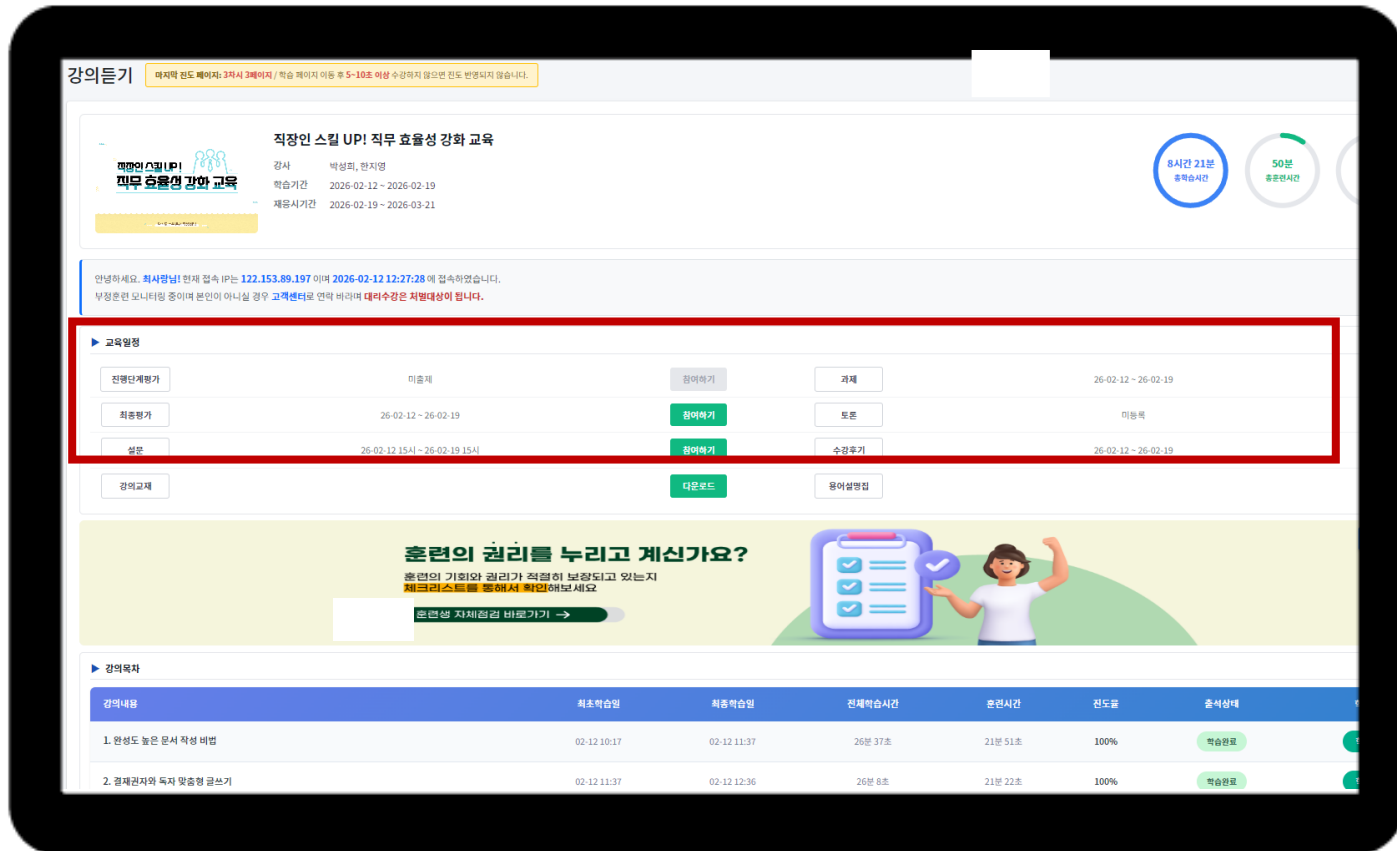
강의듣기

마지막 진도 페이지: 3차시 3페이지 / 학습 페이지 이동 후 5~10초 이상 수강하지 않으면 진도 반영되지 않습니다.

직장인 스킬 UP! 직무 효율성 강화 교육

직장인 스킬 UP! 직무 효율성 강화 교육

강사 박성희, 한지영
학습기간 2026-02-12 ~ 2026-02-19
재응시기간 2026-02-19 ~ 2026-03-21

8시간 21분 총학습시간
50분 총훈련시간

안녕하세요. 최사랑님! 현재 접속 IP는 122.153.89.197 이며 2026-02-12 12:27:28 에 접속하였습니다.
부정훈련 모니터링 중이며 본인이 아니실 경우 고객센터로 연락 바라며 대리수강은 처벌대상이 됩니다.

▶ 교육일정

| 진행단계평가 | 미출제 | 참여하기 | 과제 | 26-02-12 ~ 26-02-19 |
|---|---|---|---|---|
| 최종평가 | 26-02-12 ~ 26-02-19 | 참여하기 | 토론 | 미등록 |
| 설문 | 26-02-12 15시 ~ 26-02-19 15시 | 참여하기 | 수강후기 | 26-02-12 ~ 26-02-19 |
| 강의교재 | | 다운로드 | 용어설명집 | |

훈련의 권리를 누리고 계신가요?
훈련의 기회와 권리가 적절히 보장되고 있는지 체크리스트를 통해서 확인해보세요
훈련생 자체점검 바로가기 →

▶ 강의목차

| 강의내용 | 최초학습일 | 최종학습일 | 전체학습시간 | 훈련시간 | 진도율 | 출석상태 |
|---|---|---|---|---|---|---|
| 1. 완성도 높은 문서 작성 비법 | 02-12 10:17 | 02-12 11:37 | 26분 37초 | 21분 51초 | 100% | 학습완료 |
| 2. 결재권자와 독자 맞춤형 글쓰기 | 02-12 11:37 | 02-12 12:36 | 26분 8초 | 21분 22초 | 100% | 학습완료 |